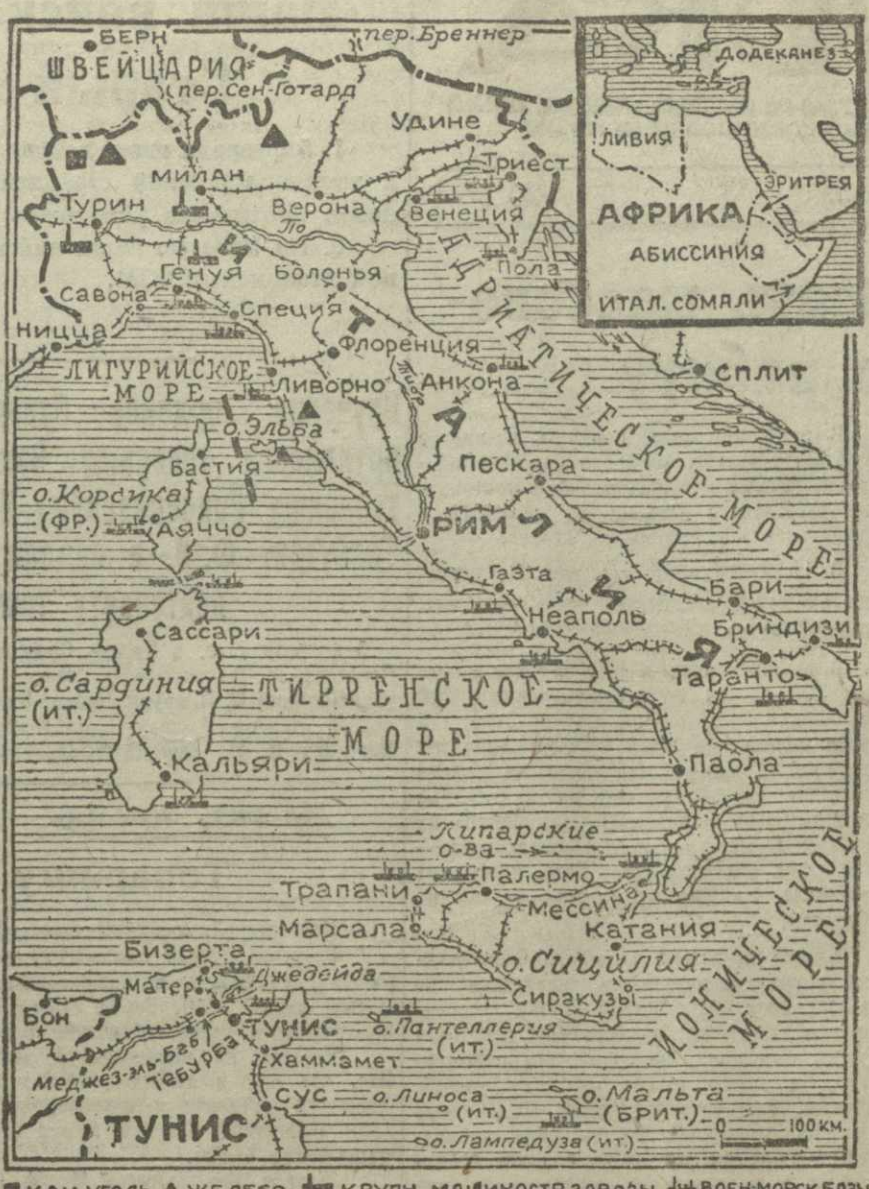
БЕРН
пер. Бреннер
ШВЕЙЦАРИЯ
пер. Сен-Готард
Удине
ДОДЕКАНЕЗ
ЛИВИЯ
ЭРИТРЕЯ
АФРИКА
АБИССИНИЯ
ИТАЛ. СОМАЛИ
Триест
МИЛАН
Верона
Венеция
Турин
По
Генуя
Болонья
Пола
Савона
Специя
Ницца
И
Т
А
Л
И
Я
АДРИАТИЧЕСКОЕ МОРЕ
Флоренция
Сплит
ЛИГУРИЙСКОЕ МОРЕ
Ливорно
Анкона
Тибр
о. Эльба
Бастия
Пескара
о. Корсика (ФР.)
Аяччо
РИМ
Гаэта
Бари
Неаполь
Бриндизи
Сассари
Таранто
о. Сардиния (ИТ.)
ТИРРЕНСКОЕ МОРЕ
Кальяри
Паола
Липарские о-ва
Трапани
Палермо
Мессина
Марсала
Катания
ИОНИЧЕСКОЕ МОРЕ
Бизерта
Джедейда
о. Сицилия
Матер
Бон
Сиракузы
ТУНИС
о. Пантеллерия (ИТ.)
Меджез-эль-Баб
Тебурба
Хаммамет
Сус
о. Линоса (ИТ.)
о. Мальта (БРИТ.)
ТУНИС
о. Лампедуза (ИТ.)
0
100 КМ.
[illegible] ЖЕЛЕЗО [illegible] КРУПН. МАШИНОСТР. ЗАВОДЫ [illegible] ВОЕН.-МОРСК. БАЗЫ